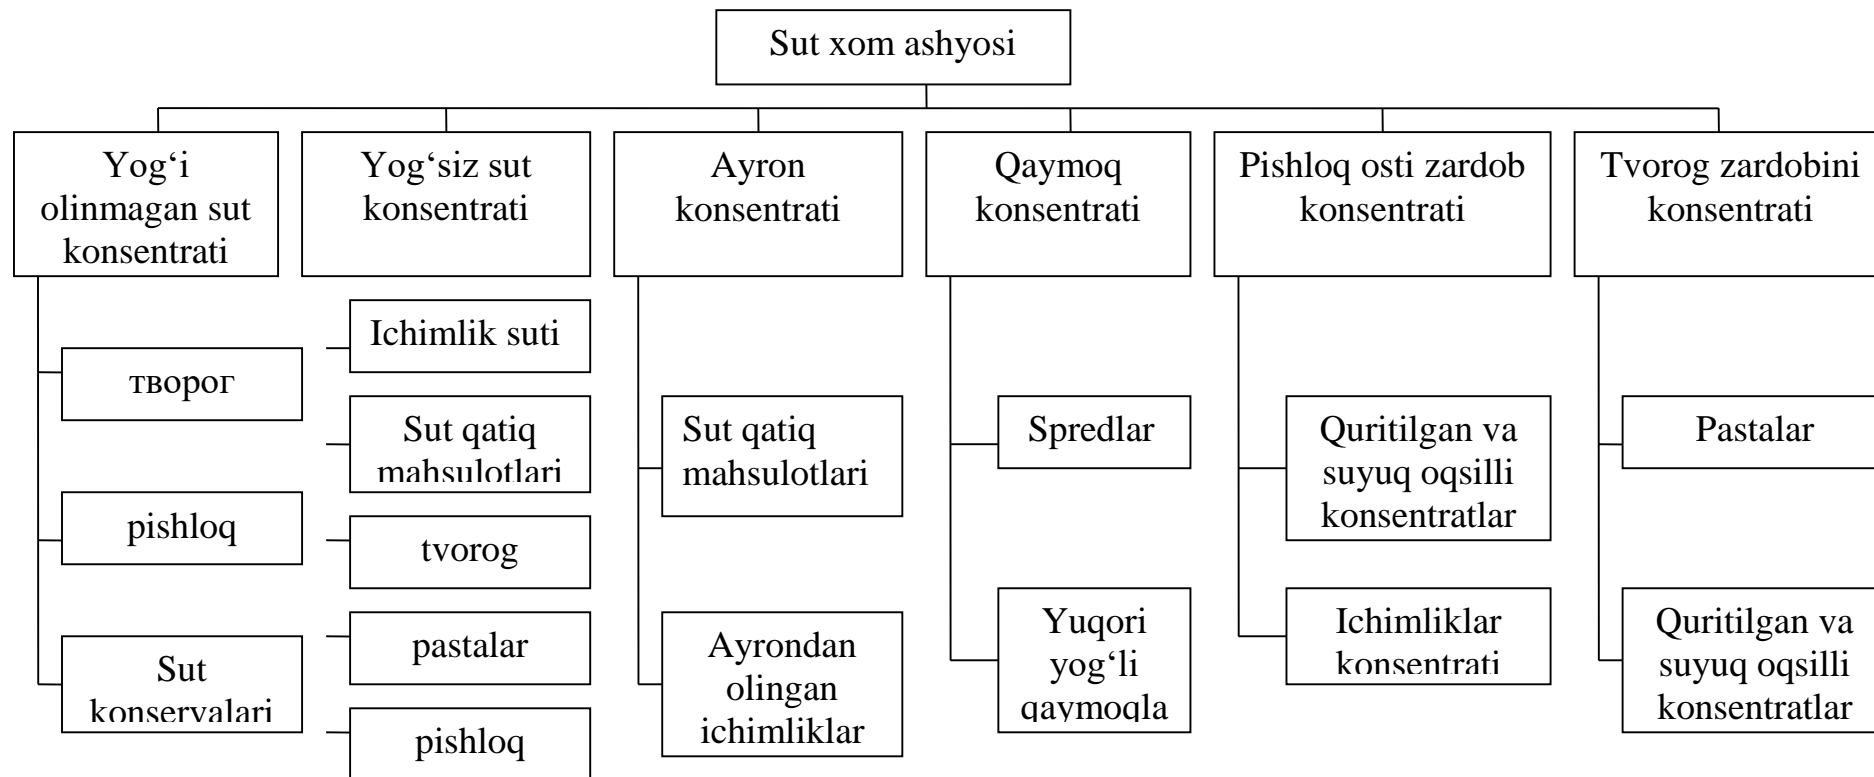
Sut xom ashyosi

Yog‘i olinmagan sut konsentrati

творог

pishloq

Sut konservalari

Yog‘siz sut konsentrati

Ichimlik suti

Sut qatiq mahsulotlari

tvorog

pastalar

pishloq

Ayron konsentrati

Sut qatiq mahsulotlari

Ayrondan olingan ichimliklar

Qaymoq konsentrati

Spredlar

Yuqori yog‘li qaymoqla

Pishloq osti zardob konsentrati

Quritilgan va suyuq oqsilli konsentratlar

Ichimliklar konsentrati

Tvorog zardobini konsentrati

Pastalar

Quritilgan va suyuq oqsilli konsentratlar